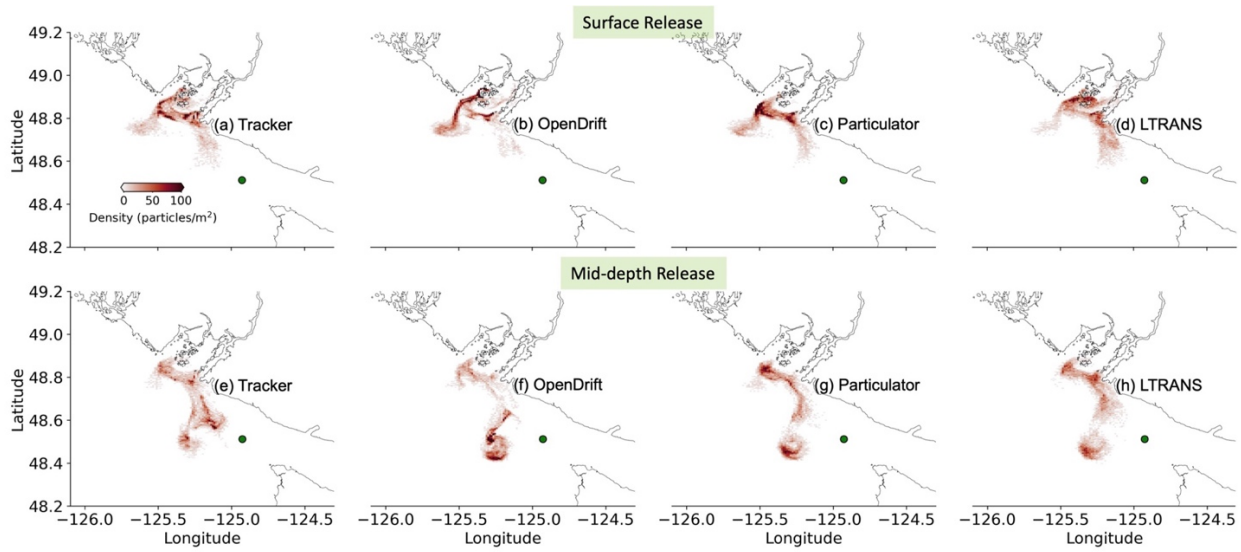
Surface Release

49.2
49.0
48.8
48.6
48.4
48.2
Latitude

(a) Tracker

0 50 100
Density (particles/m$^2$)

(b) OpenDrift

(c) Particulator

(d) LTRANS

Mid-depth Release

49.2
49.0
48.8
48.6
48.4
48.2
Latitude

(e) Tracker
−126.0 −125.5 −125.0 −124.5
Longitude

(f) OpenDrift
−126.0 −125.5 −125.0 −124.5
Longitude

(g) Particulator
−126.0 −125.5 −125.0 −124.5
Longitude

(h) LTRANS
−126.0 −125.5 −125.0 −124.5
Longitude